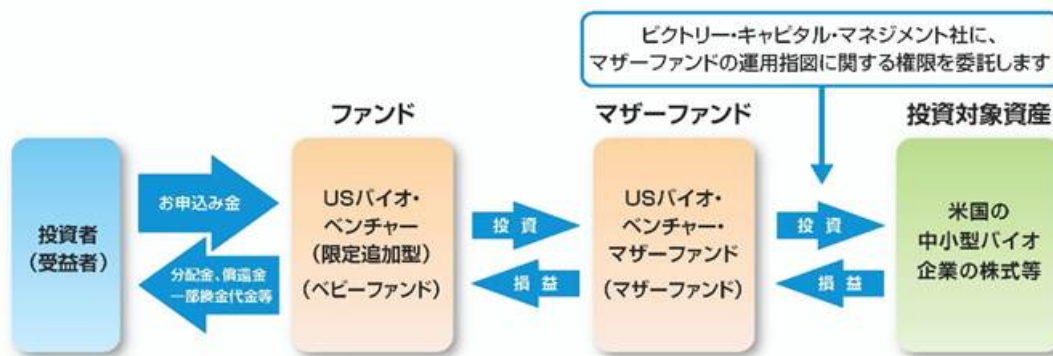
ビクトリー・キャピタル・マネジメント社に、
マザーファンドの運用指図に関する権限を委託します

ファンド

マザーファンド

投資対象資産

投資者
(受益者)

お申込み金

分配金、償還金
一部解約金代金等

USバイオ・
ベンチャー
(限定追加型)
(ベビーファンド)

投 資

損 益

USバイオ・
ベンチャー・
マザーファンド
(マザーファンド)

投 資

損 益

米国の
中小型バイオ
企業の株式等